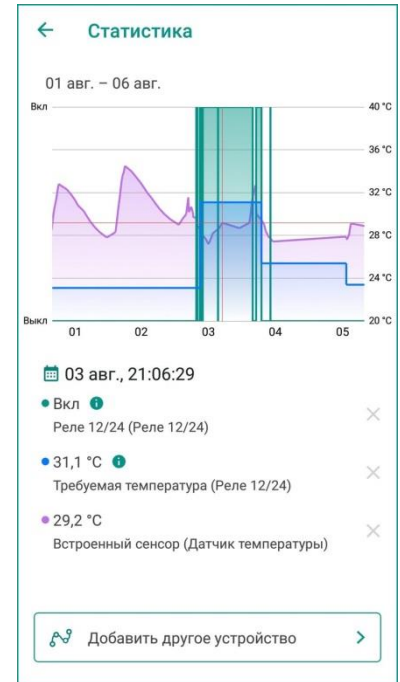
← Статистика

01 авг. – 06 авг.

Вкл
Выкл
40 °C
36 °C
32 °C
28 °C
24 °C
20 °C
01 02 03 04 05

03 авг., 21:06:29

• Вкл
Реле 12/24 (Реле 12/24)

• 31,1 °C
Требуемая температура (Реле 12/24)

• 29,2 °C
Встроенный сенсор (Датчик температуры)

Добавить другое устройство >